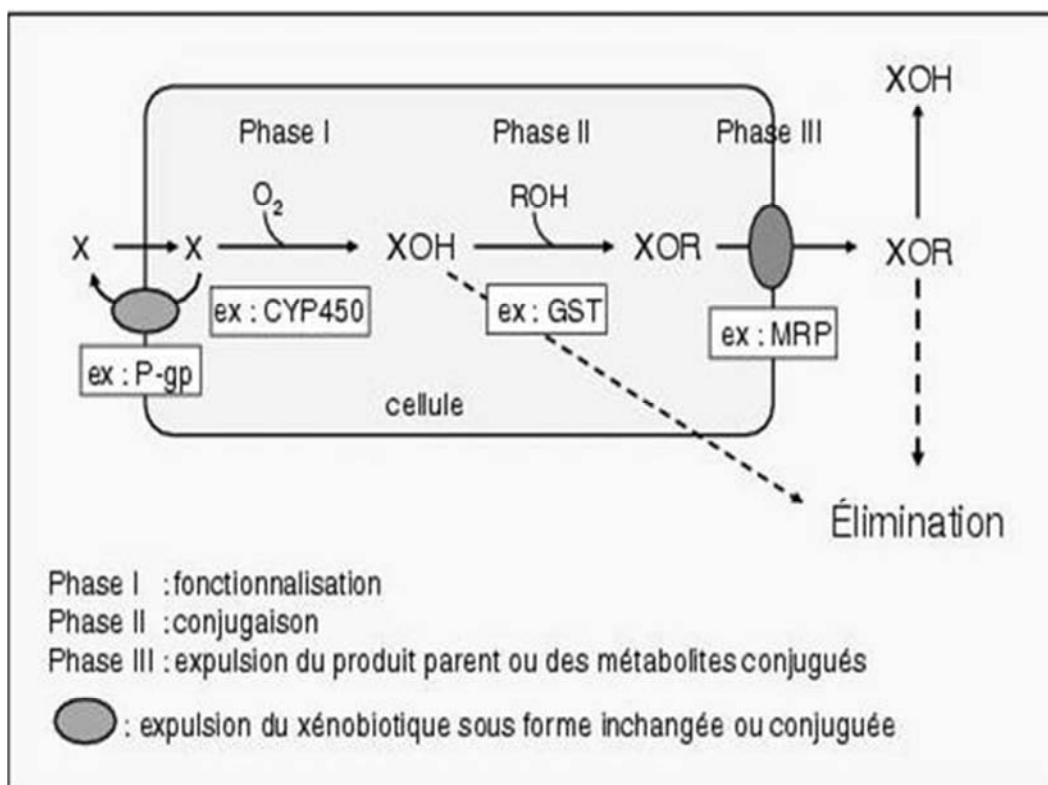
Phase I

Phase II

Phase III

XOH

$O_2$

ROH

X

X

XOH

XOR

XOR

ex : CYP450

ex : GST

ex : MRP

ex : P-gp

cellule

Élimination

Phase I : fonctionnalisation
Phase II : conjugaison
Phase III : expulsion du produit parent ou des métabolites conjugués

: expulsion du xénobiotique sous forme inchangée ou conjuguée